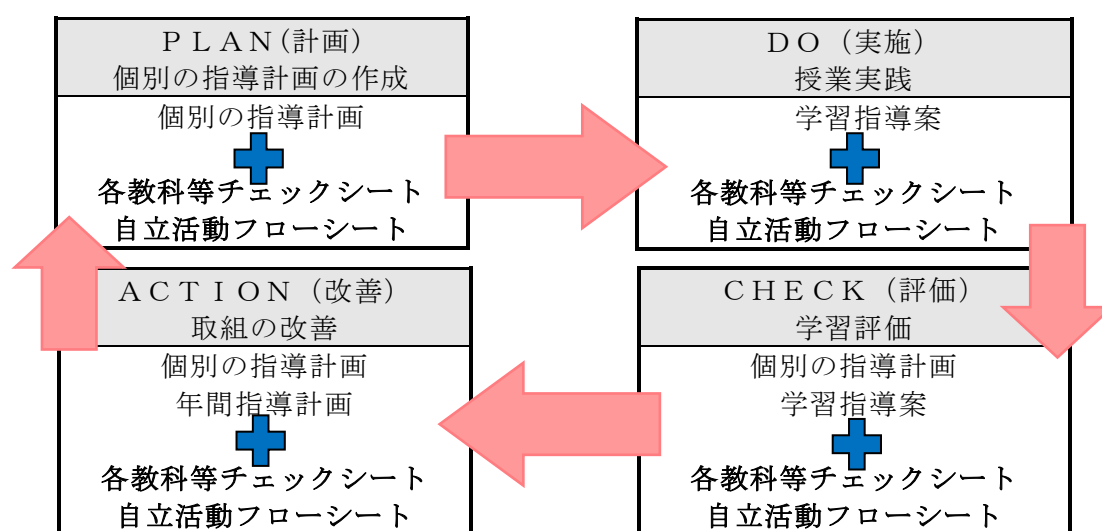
ＰＬＡＮ(計画)
個別の指導計画の作成

個別の指導計画

各教科等チェックシート
自立活動フローシート

ＤＯ（実施）
授業実践

学習指導案

各教科等チェックシート
自立活動フローシート

ＡＣＴＩＯＮ（改善）
取組の改善

個別の指導計画
年間指導計画

各教科等チェックシート
自立活動フローシート

ＣＨＥＣＫ（評価）
学習評価

個別の指導計画
学習指導案

各教科等チェックシート
自立活動フローシート